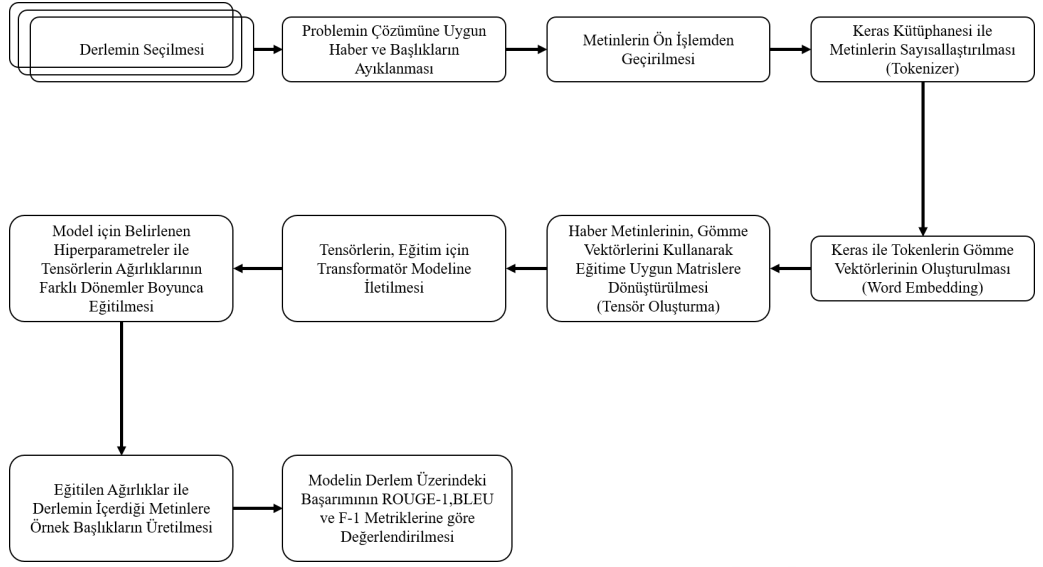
Derlemin Seçilmesi

Problemin Çözümüne Uygun Haber ve Başlıkların Ayıklanması

Metinlerin Ön İşlemden Geçirilmesi

Keras Kütüphanesi ile Metinlerin Sayısallaştırılması (Tokenizer)

Keras ile Tokenlerin Gömme Vektörlerinin Oluşturulması (Word Embedding)

Haber Metinlerinin, Gömme Vektörlerini Kullanarak Eğitime Uygun Matrislere Dönüştürülmesi (Tensör Oluşturma)

Tensörlerin, Eğitim için Transformatör Modeline İletilmesi

Model için Belirlenen Hiperparametreler ile Tensörlerin Ağırlıklarının Farklı Dönemler Boyunca Eğitilmesi

Eğitilen Ağırlıklar ile Derlemin İçerdiği Metinlere Örnek Başlıkların Üretilmesi

Modelin Derlem Üzerindeki Başarımının ROUGE-1,BLEU ve F-1 Metriklerine göre Değerlendirilmesi